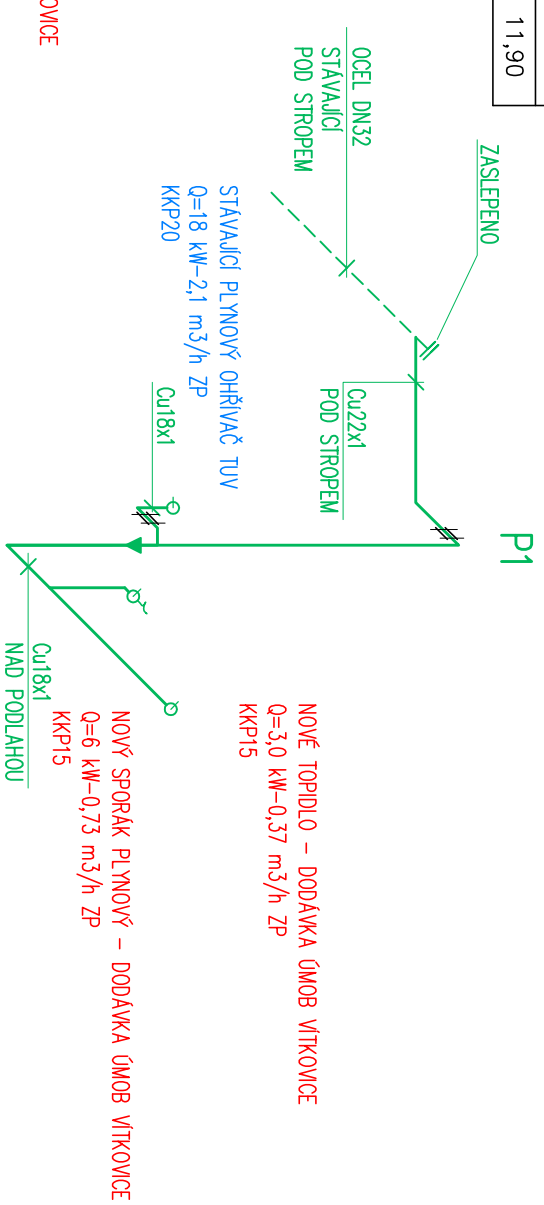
11,90

OVICE

OCEL DN32
STÁVAJÍCÍ
POD STROPEM

ZASLEPENO

STÁVAJÍCÍ PLYNOVÝ OHŘÍVAČ TUV
Q=18 kW–2,1 m3/h ZP
KKP20

Cu22x1
POD STROPEM

Cu18x1

P1

NOVÉ TOPIDLO – DODÁVKA ÚMOB VÍTKOVICE
Q=3,0 kW–0,37 m3/h ZP
KKP15

Cu18x1
NAD PODLAHOU

NOVÝ SPORÁK PLYNOVÝ – DODÁVKA ÚMOB VÍTKOVICE
Q=6 kW–0,73 m3/h ZP
KKP15